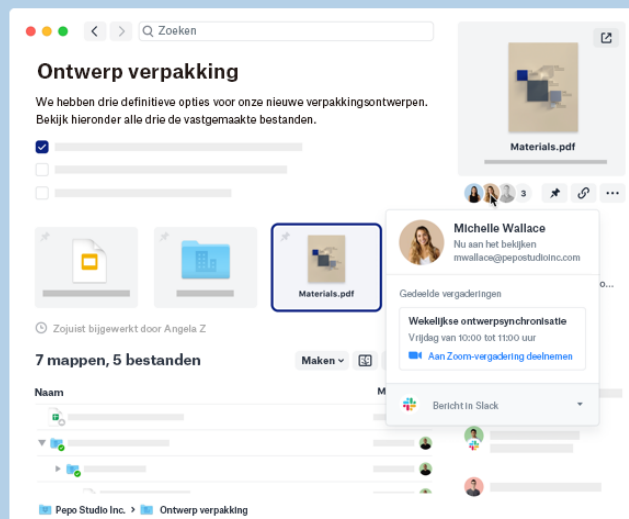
Zoeken

Ontwerp verpakking

We hebben drie definitieve opties voor onze nieuwe verpakkingsontwerpen. Bekijk hieronder alle drie de vastgemaakte bestanden.

Materials.pdf

Zojuist bijgewerkt door Angela Z

7 mappen, 5 bestanden

Maken

Naam

M

Materials.pdf

3

Michelle Wallace
Nu aan het bekijken
mwallace@pepostudioinc.com

Gedeelde vergaderingen

Wekelijkse ontwerpsynchronisatie
Vrijdag van 10:00 tot 11:00 uur
Aan Zoom-vergadering deelnemen

Bericht in Slack

Pepo Studio Inc. > Ontwerp verpakking